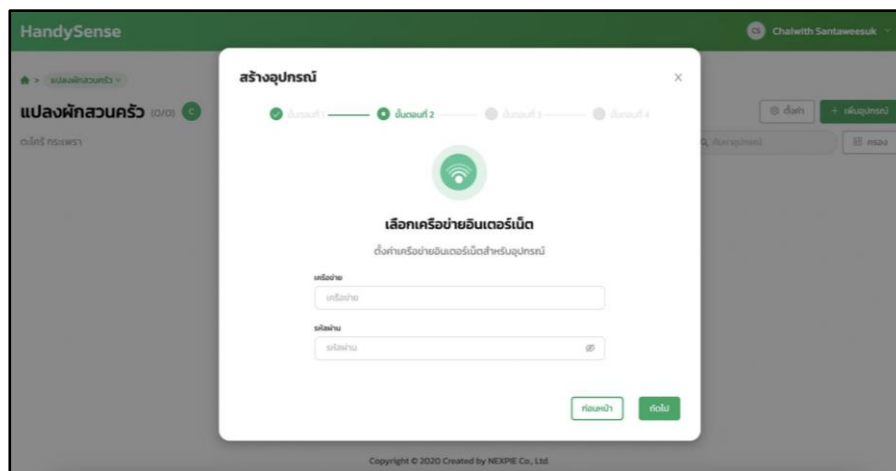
HandySense

Chaiwith Santaweesuk

แปลงผักสวนครัว

แปลงผักสวนครัว (0/0)

ตะไคร้ กระเพรา

ตั้งค่า

+ เพิ่มอุปกรณ์

ค้นหาอุปกรณ์

กรอง

สร้างอุปกรณ์

×

ขั้นตอนที่ 1

ขั้นตอนที่ 2

ขั้นตอนที่ 3

ขั้นตอนที่ 4

เลือกเครือข่ายอินเตอร์เน็ต

ตั้งค่าเครือข่ายอินเตอร์เน็ตสำหรับอุปกรณ์

เครือข่าย

เครือข่าย

รหัสผ่าน

รหัสผ่าน

ก่อนหน้า

ถัดไป

Copyright © 2020 Created by NEXPIE Co., Ltd.